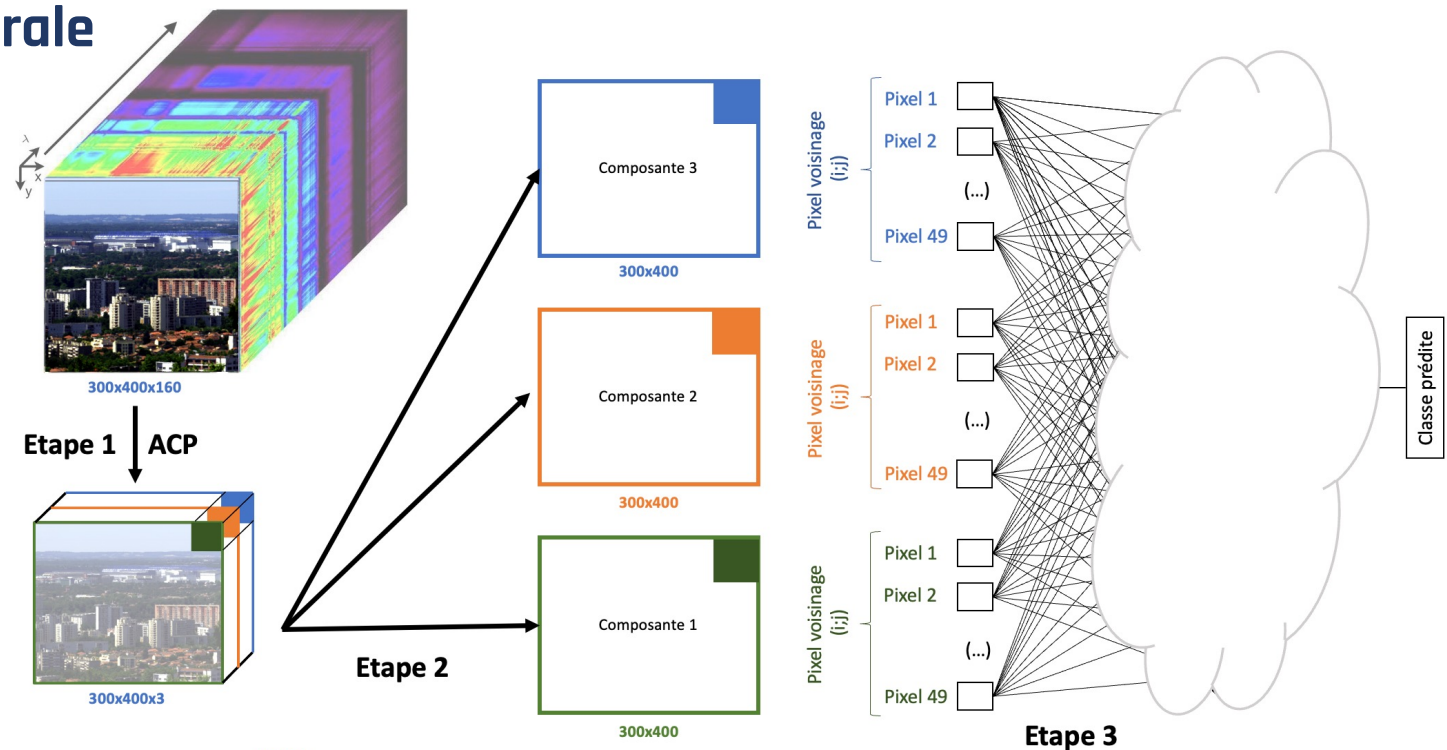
rale

λ
x
y

300x400x160

Etape 1 ACP

300x400x3

Etape 2

Composante 3
300x400

Composante 2
300x400

Composante 1
300x400

Pixel voisinage (i;j)
Pixel 1
Pixel 2
(...)
Pixel 49

Pixel voisinage (i;j)
Pixel 1
Pixel 2
(...)
Pixel 49

Pixel voisinage (i;j)
Pixel 1
Pixel 2
(...)
Pixel 49

Classe prédite

Etape 3